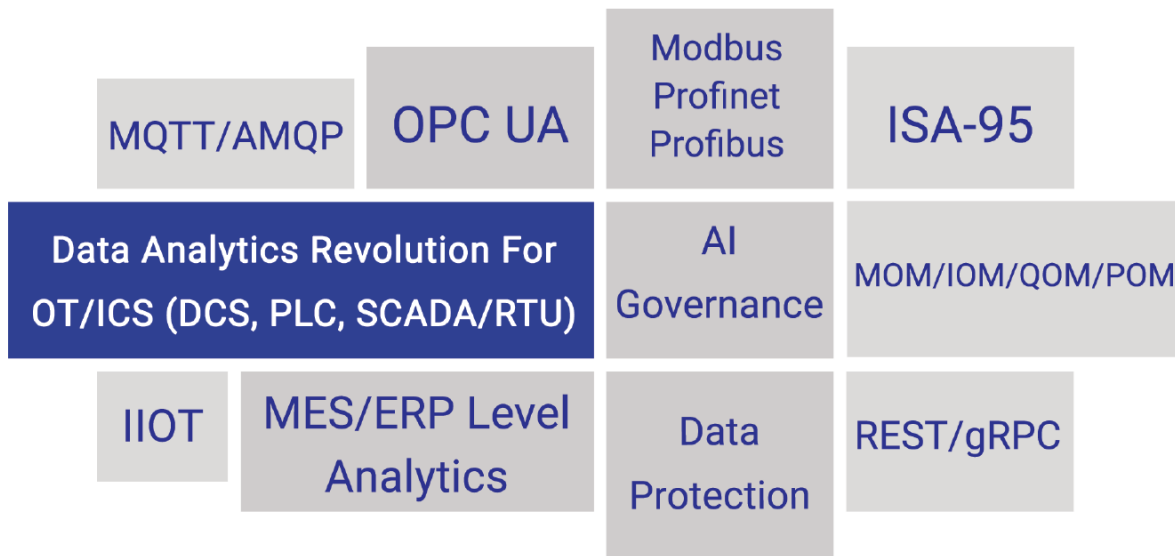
MQTT/AMQP

OPC UA

Modbus
Profinet
Profibus

ISA-95

Data Analytics Revolution For OT/ICS (DCS, PLC, SCADA/RTU)

AI Governance

MOM/IOM/QOM/POM

IIOT

MES/ERP Level Analytics

Data Protection

REST/gRPC